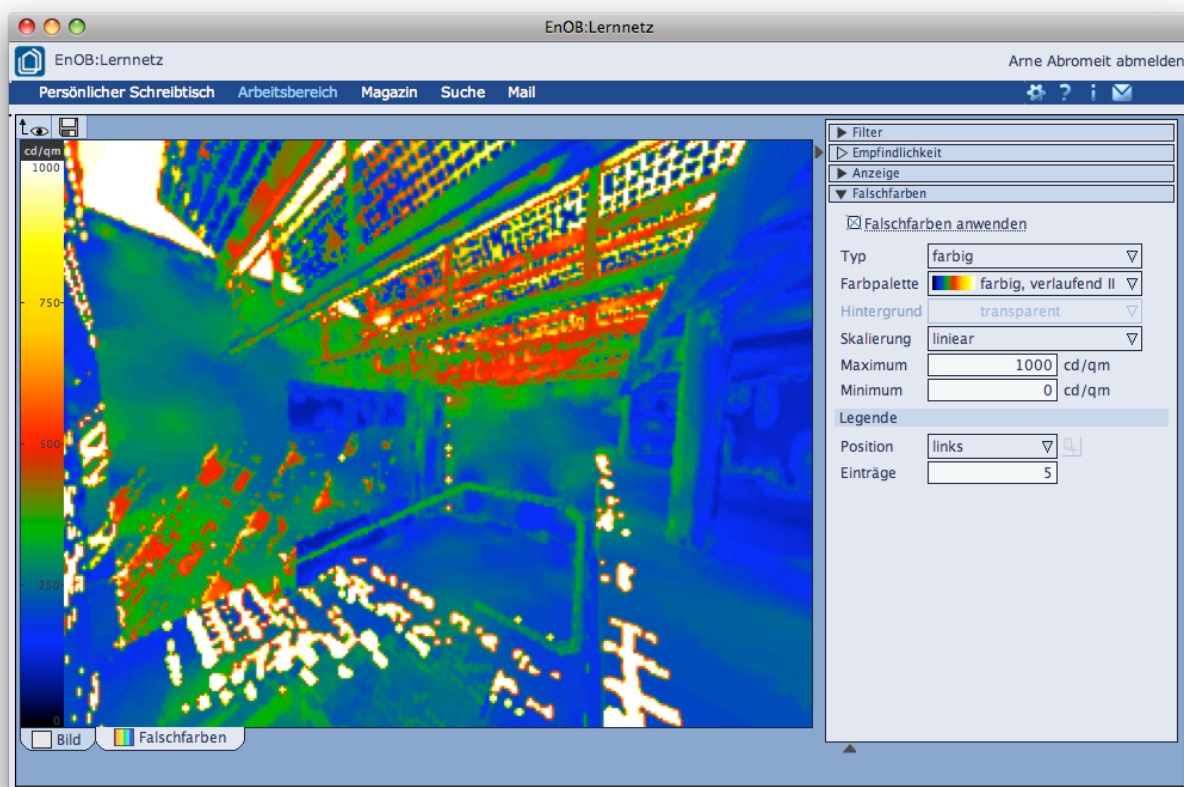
EnOB:Lernnetz

EnOB:Lernnetz

Arne Abromeit abmelden

Persönlicher Schreibtisch Arbeitsbereich Magazin Suche Mail

cd/qm
1000
750
500
250
0

Bild Falschfarben

Filter
Empfindlichkeit
Anzeige
Falschfarben

Falschfarben anwenden

Typ farbig
Farbpalette farbig, verlaufend II
Hintergrund transparent
Skalierung liniear
Maximum 1000 cd/qm
Minimum 0 cd/qm

Legende
Position links
Einträge 5